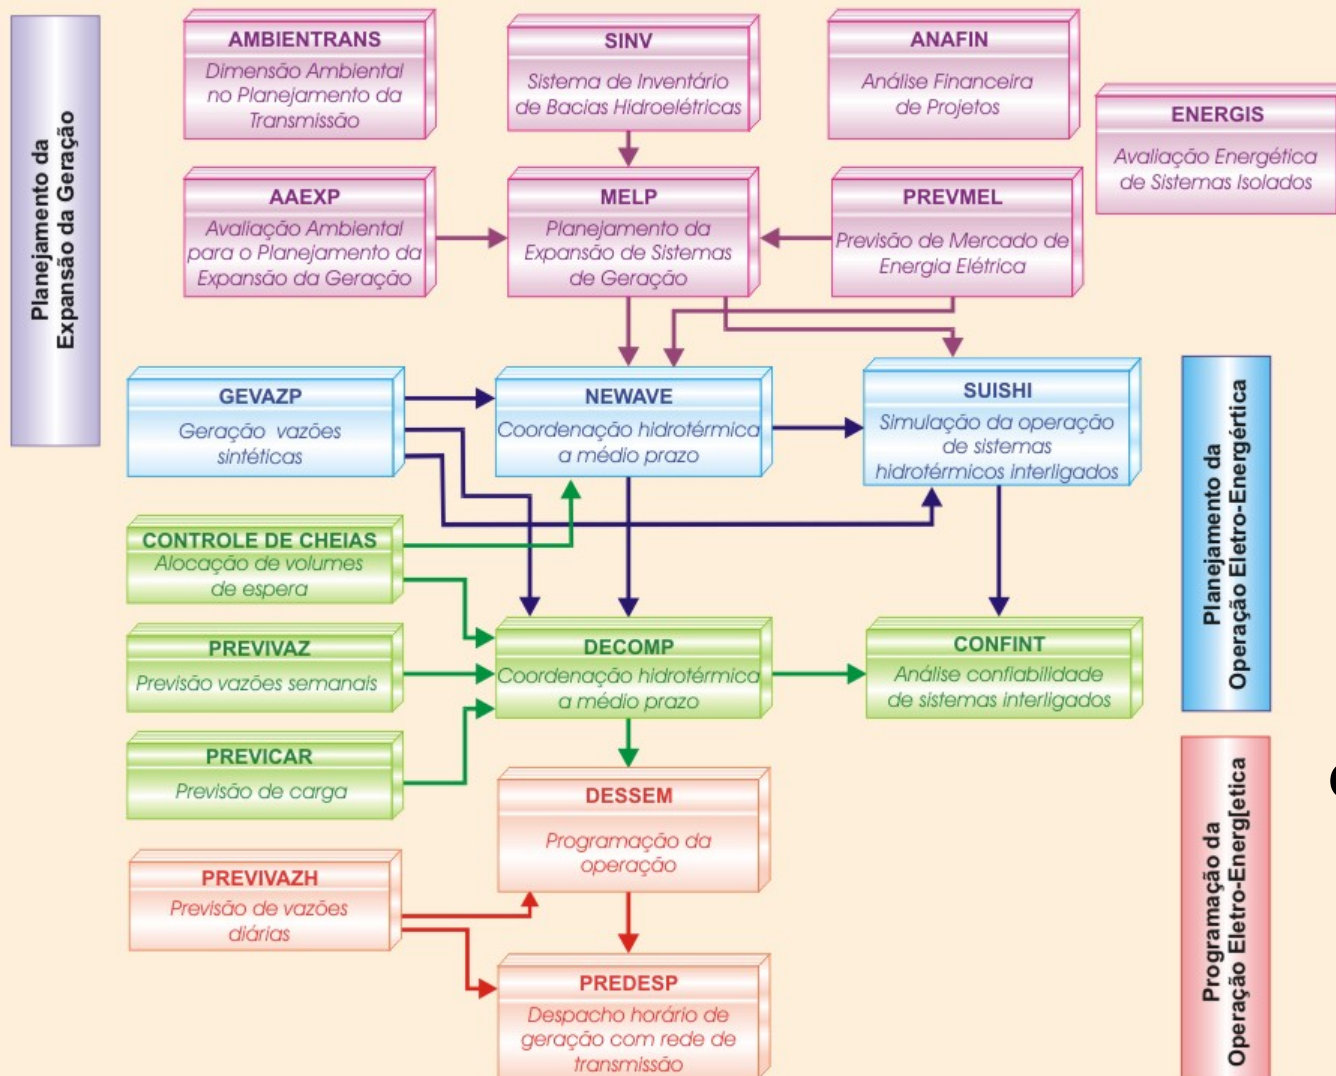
Planejamento da Expansão da Geração

AMBIENTRANS
Dimensão Ambiental no Planejamento da Transmissão

SINV
Sistema de Inventário de Bacias Hidroelétricas

ANAFIN
Análise Financeira de Projetos

ENERGIS
Avaliação Energética de Sistemas Isolados

AAEXP
Avaliação Ambiental para o Planejamento da Expansão da Geração

MELP
Planejamento da Expansão de Sistemas de Geração

PREVMEL
Previsão de Mercado de Energia Elétrica

GEVAZP
Geração vazões sintéticas

NEWAVE
Coordenação hidrotérmica a médio prazo

SUISHI
Simulação da operação de sistemas hidrotérmicos interligados

Planejamento da Operação Eletro-Energértica

CONTROLE DE CHEIAS
Alocação de volumes de espera

PREVIVAZ
Previsão vazões semanais

DECOMP
Coordenação hidrotérmica a médio prazo

CONFINT
Análise confiabilidade de sistemas interligados

PREVICAR
Previsão de carga

DESSEM
Programação da operação

PREVIVAZH
Previsão de vazões diárias

PREDESP
Despacho horário de geração com rede de transmissão

Programação da Operação Eletro-Energ|etica